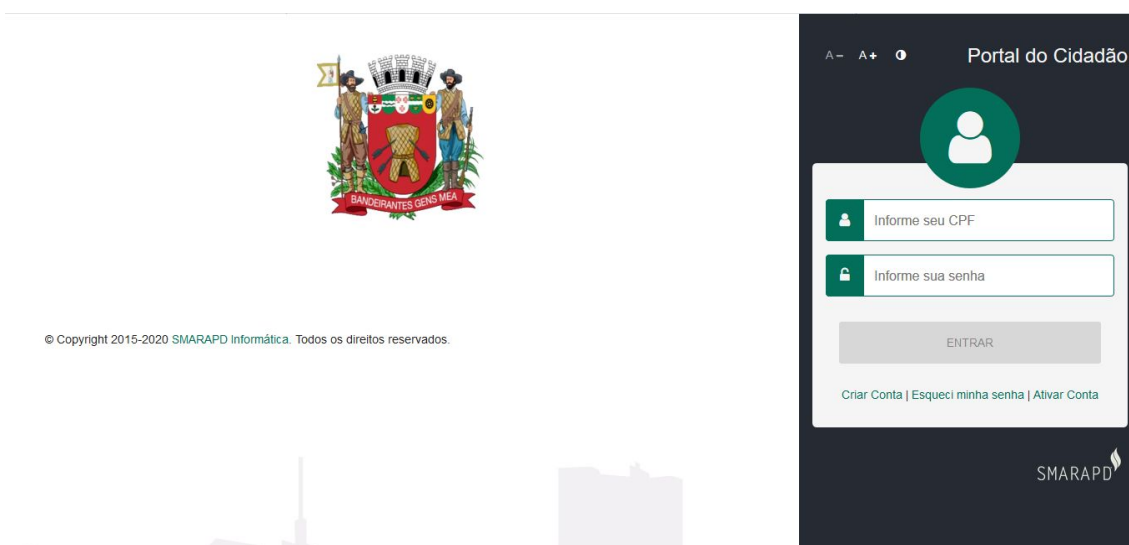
BANDEIRANTES GENS MEA

© Copyright 2015-2020 SMARAPD Informática. Todos os direitos reservados.

A− A+ ◑ Portal do Cidadão

Informe seu CPF

Informe sua senha

ENTRAR

Criar Conta | Esqueci minha senha | Ativar Conta

SMARAPD